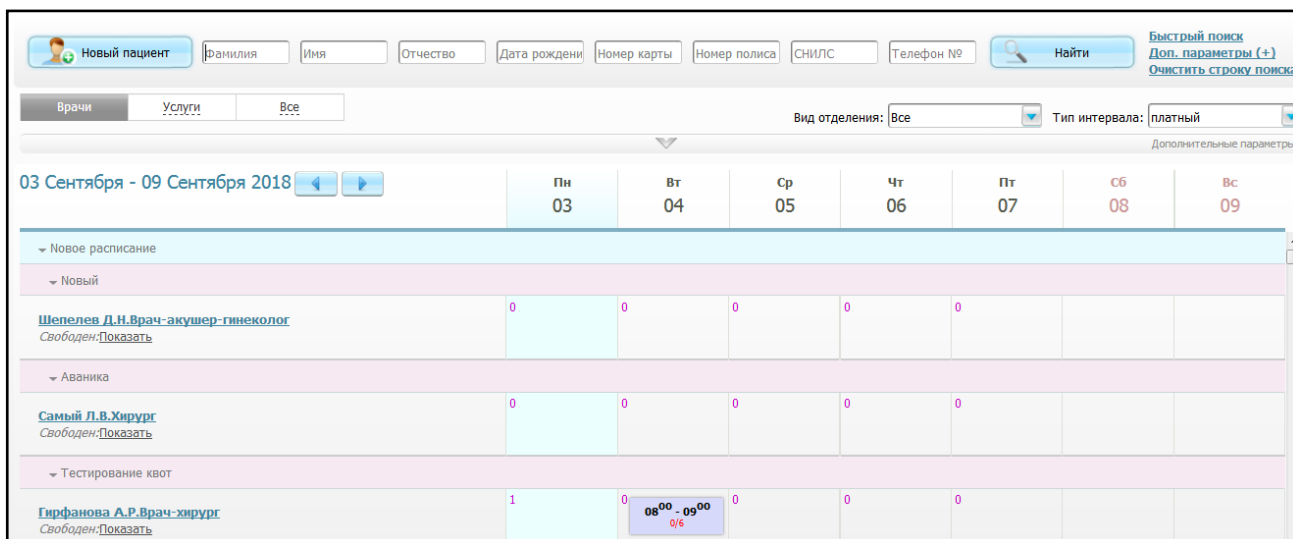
Новый пациент | Фамилия | Имя | Отчество | Дата рождени | Номер карты | Номер полиса | СНИЛС | Телефон № | Найти

Быстрый поиск
Доп. параметры (+)
Очистить строку поиска

Врачи | Услуги | Все

Вид отделения: Все
Тип интервала: платный

Дополнительные параметры

03 Сентября - 09 Сентября 2018

| | Пн 03 | Вт 04 | Ср 05 | Чт 06 | Пт 07 | Сб 08 | Вс 09 |
|---|---|---|---|---|---|---|---|
| Новое расписание | | | | | | | |
| Новый | | | | | | | |
| Шепелев Д.Н.Врач-акушер-гинеколог Свободен:Показать | 0 | 0 | 0 | 0 | 0 | | |
| Аваника | | | | | | | |
| Самый Л.В.Хирург Свободен:Показать | 0 | 0 | 0 | 0 | 0 | | |
| Тестирование квот | | | | | | | |
| Гирфанова А.Р.Врач-хирург Свободен:Показать | 1 | 0 $08^{00}$ - $09^{00}$ 0/6 | 0 | 0 | 0 | | |